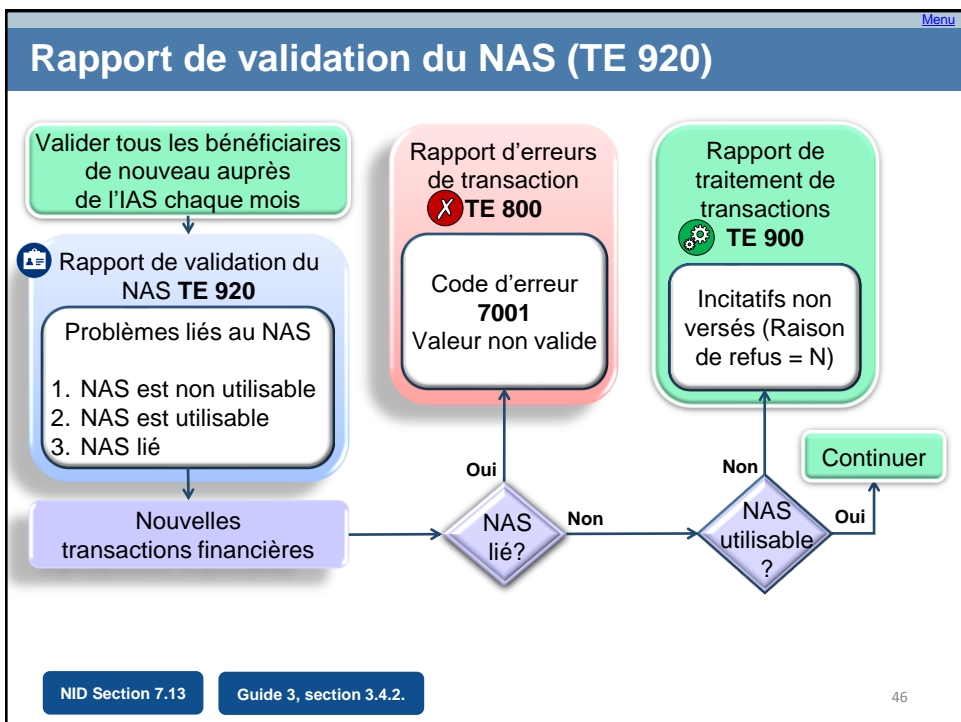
Menu

Rapport de validation du NAS (TE 920)

Valider tous les bénéficiaires de nouveau auprès de l'IAS chaque mois

Rapport de validation du NAS **TE 920**

Problèmes liés au NAS

1. NAS est non utilisable
2. NAS est utilisable
3. NAS lié

Nouvelles transactions financières

Rapport d'erreurs de transaction
TE 800

Code d'erreur
**7001**
Valeur non valide

Rapport de traitement de transactions
TE 900

Incitatifs non versés (Raison de refus = N)

Oui

NAS lié?

Non

Non

NAS utilisable ?

Oui

Continuer

NID Section 7.13

Guide 3, section 3.4.2.

46